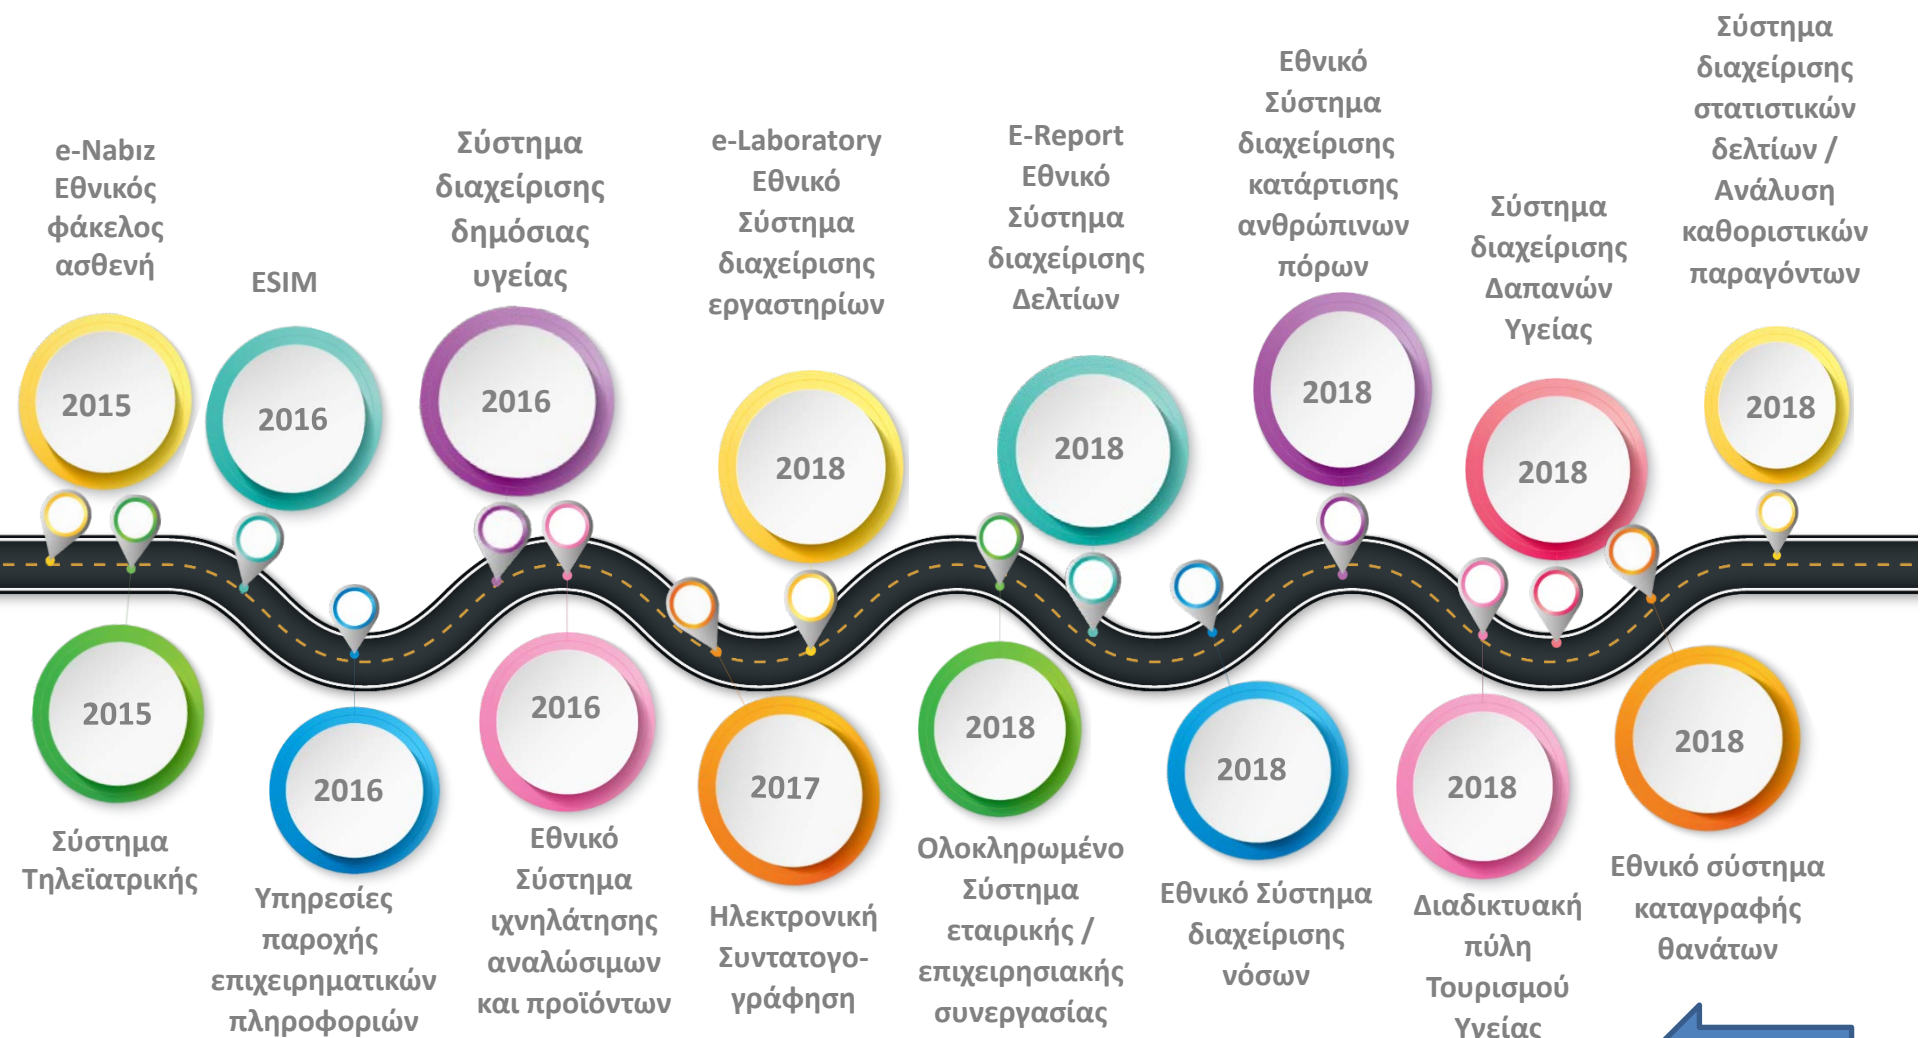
e-Nabız Εθνικός φάκελος ασθενή

2015

ESIM

2016

Σύστημα διαχείρισης δημόσιας υγείας

2016

e-Laboratory Εθνικό Σύστημα διαχείρισης εργαστηρίων

2018

E-Report Εθνικό Σύστημα διαχείρισης Δελτίων

2018

Εθνικό Σύστημα διαχείρισης κατάρτισης ανθρώπινων πόρων

2018

Σύστημα διαχείρισης Δαπανών Υγείας

2018

Σύστημα διαχείρισης στατιστικών δελτίων / Ανάλυση καθοριστικών παραγόντων

2018

2015

Σύστημα Τηλεϊατρικής

2016

Υπηρεσίες παροχής επιχειρηματικών πληροφοριών

2016

Εθνικό Σύστημα ιχνηλάτησης αναλώσιμων και προϊόντων

2017

Ηλεκτρονική Συνταγογράφηση

2018

Ολοκληρωμένο Σύστημα εταιρικής / επιχειρησιακής συνεργασίας

2018

Εθνικό Σύστημα διαχείρισης νόσων

2018

Διαδικτυακή πύλη Τουρισμού Υγείας

2018

Εθνικό σύστημα καταγραφής θανάτων